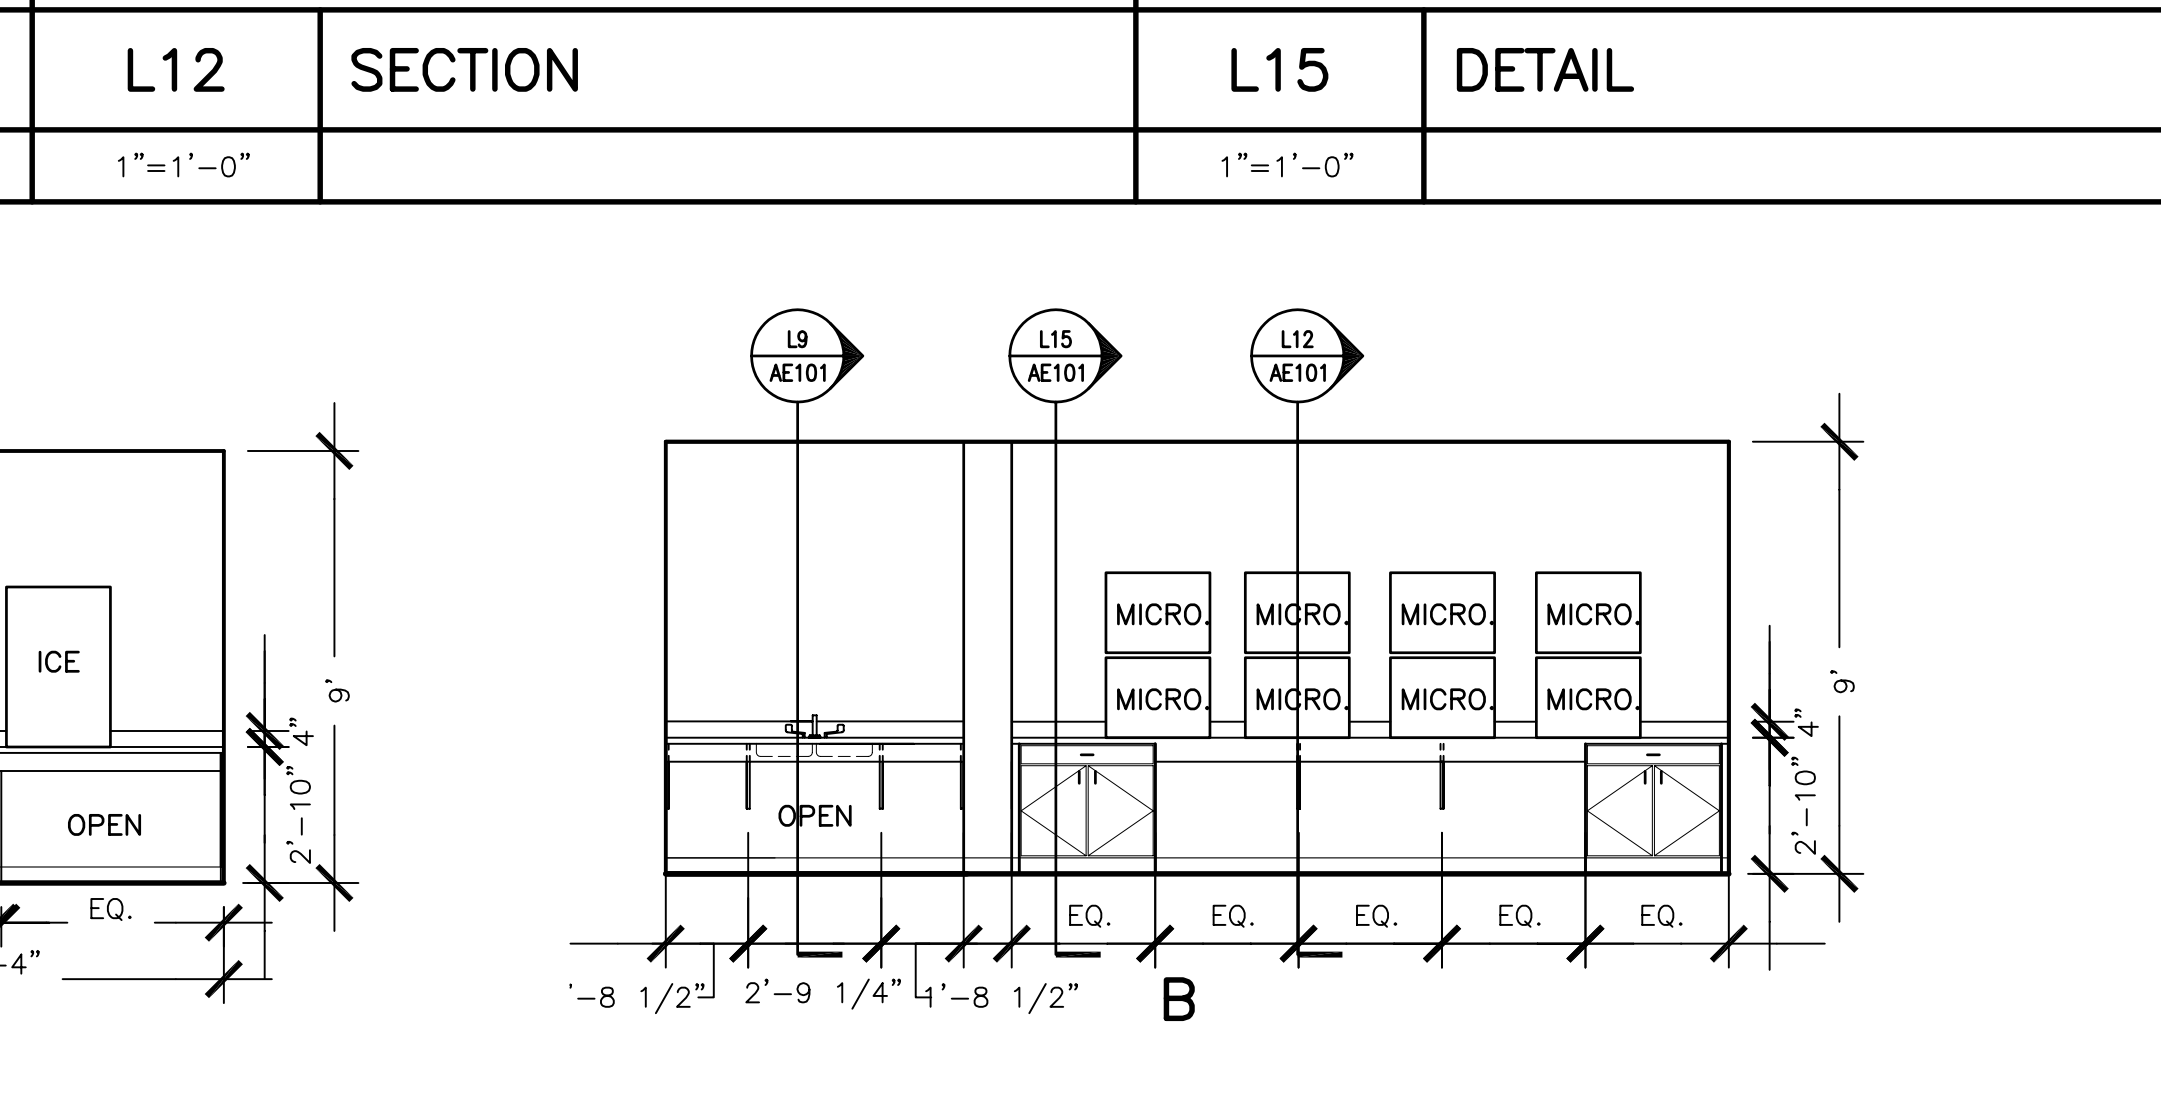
| L12 | SECTION | L15 | DETAIL |
|---|---|---|---|
| 1"=1'-0" | | 1"=1'-0" | |

ICE

OPEN

EQ.

-4"

9'

4"

2'-10"

L9
AE101

L15
AE101

L12
AE101

MICRO.
MICRO.
MICRO.
MICRO.
MICRO.
MICRO.
MICRO.
MICRO.

OPEN

EQ.
EQ.
EQ.
EQ.
EQ.

'-8 1/2"
2'-9 1/4"
1'-8 1/2"

B

9'

4"

2'-10"